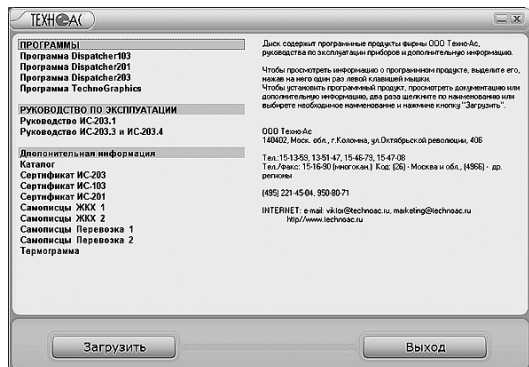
ТЕХНО АС

ПРОГРАММЫ
Программа Dispatcher103
Программа Dispatcher201
Программа Dispatcher203
Программа TechnoGraphics

РУКОВОДСТВО ПО ЭКСПЛУАТАЦИИ
Руководство ИС-203.1
Руководство ИС-203.3 и ИС-203.4

Дополнительная информация
Каталог
Сертификат ИС-203
Сертификат ИС-103
Сертификат ИС-201
Самописцы ЖКХ 1
Самописцы ЖКХ 2
Самописцы Перевозка 1
Самописцы Перевозка 2
Термограмма

Диск содержит программные продукты фирмы ООО Техно-Ас, руководства по эксплуатации приборов и дополнительную информацию.

Чтобы просмотреть информацию о программном продукте, выделите его, нажав на него один раз левой клавишей мышки.
Чтобы установить программный продукт, просмотреть документацию или дополнительную информацию, два раза щелкните по наименованию или выберите необходимое наименование и нажмите кнопку "Загрузить".

ООО Техно-Ас
140402, Моск. обл., г.Коломна, ул.Октябрьской революции, 406

Тел.:15-13-59, 13-51-47, 15-46-79, 15-47-08
Тел./Факс: 15-16-90 (многокан.) Код: (26) - Москва и обл., (4966) - др. регионы

(495) 221-45-04, 950-80-71

INTERNET: e-mail: viktor@technoac.ru, marketing@technoac.ru
http://www.technoac.ru

Загрузить

Выход